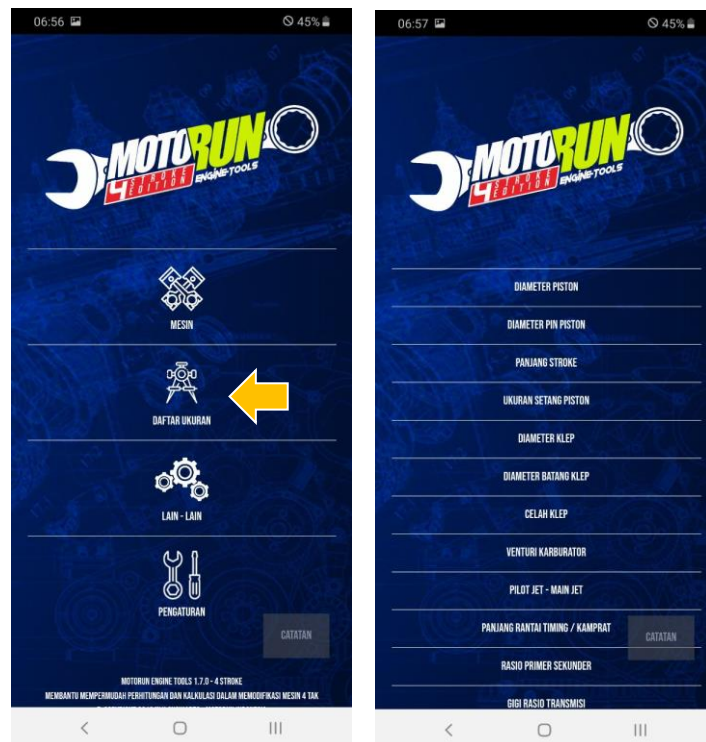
06:56 45%

MOTORUN 4 STROKE EDITION ENGINE TOOLS

MESIN

DAFTAR UKURAN

LAIN - LAIN

PENGATURAN

CATATAN

MOTORUN ENGINE TOOLS 1.7.0 - 4 STROKE

MEMBANTU MEMPERMUDAH PERHITUNGAN DAN KALKULASI DALAM MEMODIFIKASI MESIN 4 TAK

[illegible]

06:57 45%

MOTORUN 4 STROKE EDITION ENGINE TOOLS

DIAMETER PISTON

DIAMETER PIN PISTON

PANJANG STROKE

UKURAN SETANG PISTON

DIAMETER KLEP

DIAMETER BATANG KLEP

CELAH KLEP

VENTURI KARBURATOR

PILOT JET - MAIN JET

PANJANG RANTAI TIMING / KAMPRAT

CATATAN

RASIO PRIMER SEKUNDER

GIGI RASIO TRANSMISI